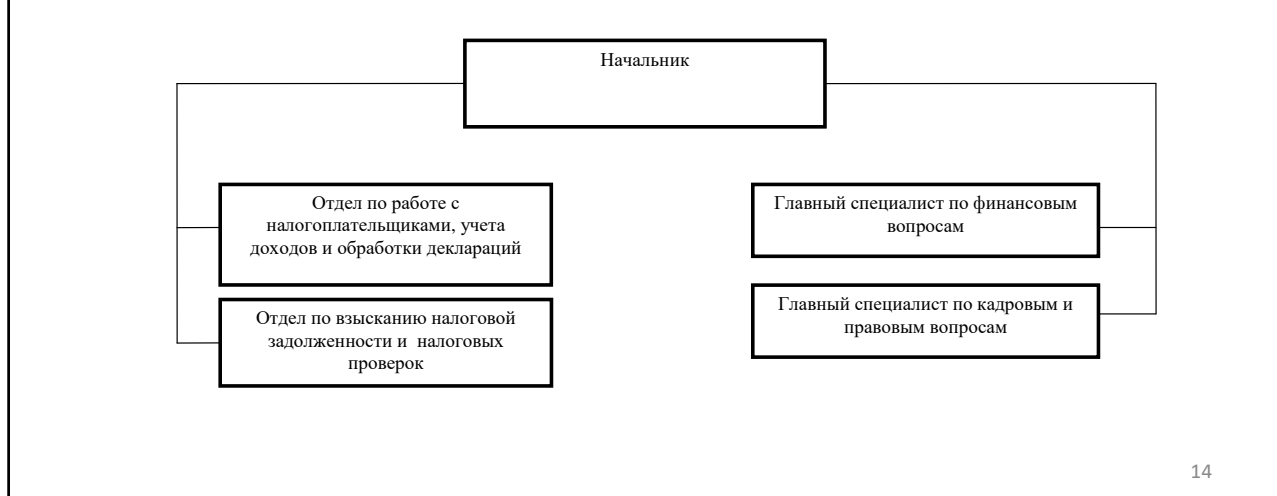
Начальник

Отдел по работе с налогоплательщиками, учета доходов и обработки деклараций

Отдел по взысканию налоговой задолженности и налоговых проверок

Главный специалист по финансовым вопросам

Главный специалист по кадровым и правовым вопросам

14